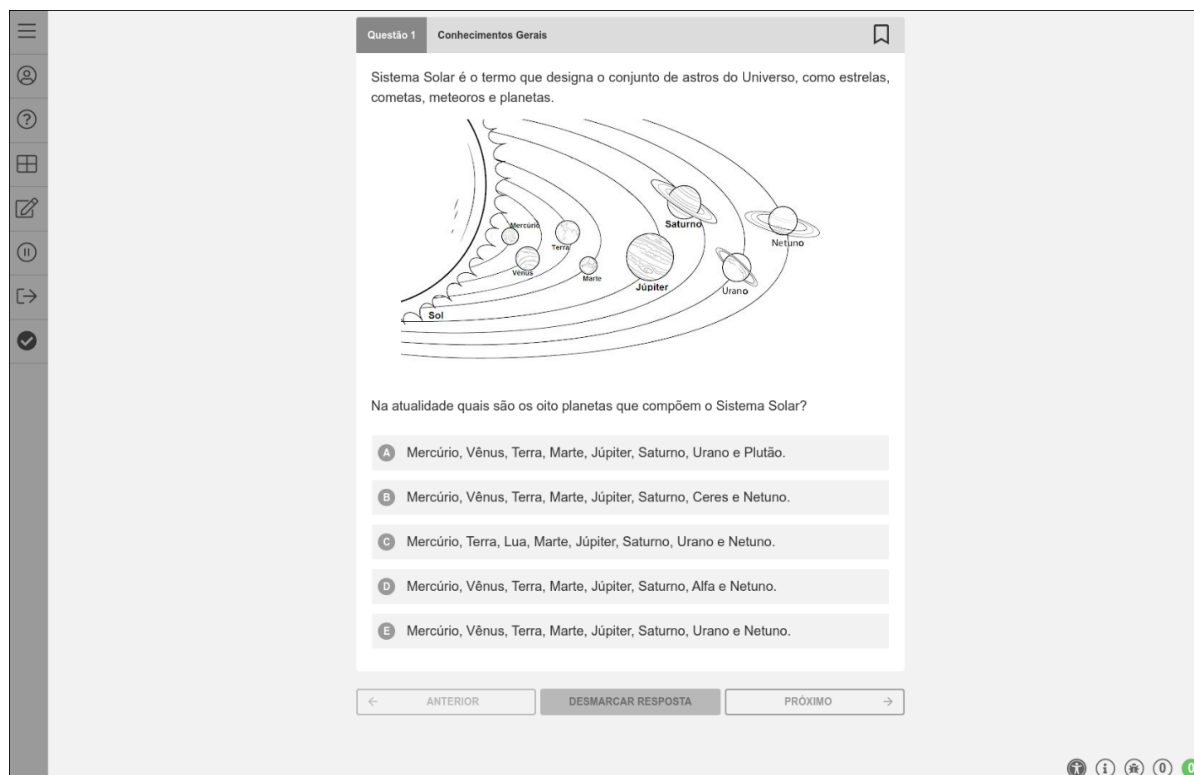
Questão 1 Conhecimentos Gerais

Sistema Solar é o termo que designa o conjunto de astros do Universo, como estrelas, cometas, meteoros e planetas.

Mercúrio
Terra
Vênus
Marte
Saturno
Netuno
Júpiter
Urano
Sol

Na atualidade quais são os oito planetas que compõem o Sistema Solar?

A Mercúrio, Vênus, Terra, Marte, Júpiter, Saturno, Urano e Plutão.

B Mercúrio, Vênus, Terra, Marte, Júpiter, Saturno, Ceres e Netuno.

C Mercúrio, Terra, Lua, Marte, Júpiter, Saturno, Urano e Netuno.

D Mercúrio, Vênus, Terra, Marte, Júpiter, Saturno, Alfa e Netuno.

E Mercúrio, Vênus, Terra, Marte, Júpiter, Saturno, Urano e Netuno.

← ANTERIOR
DESMARCAR RESPOSTA
PRÓXIMO →

(0)